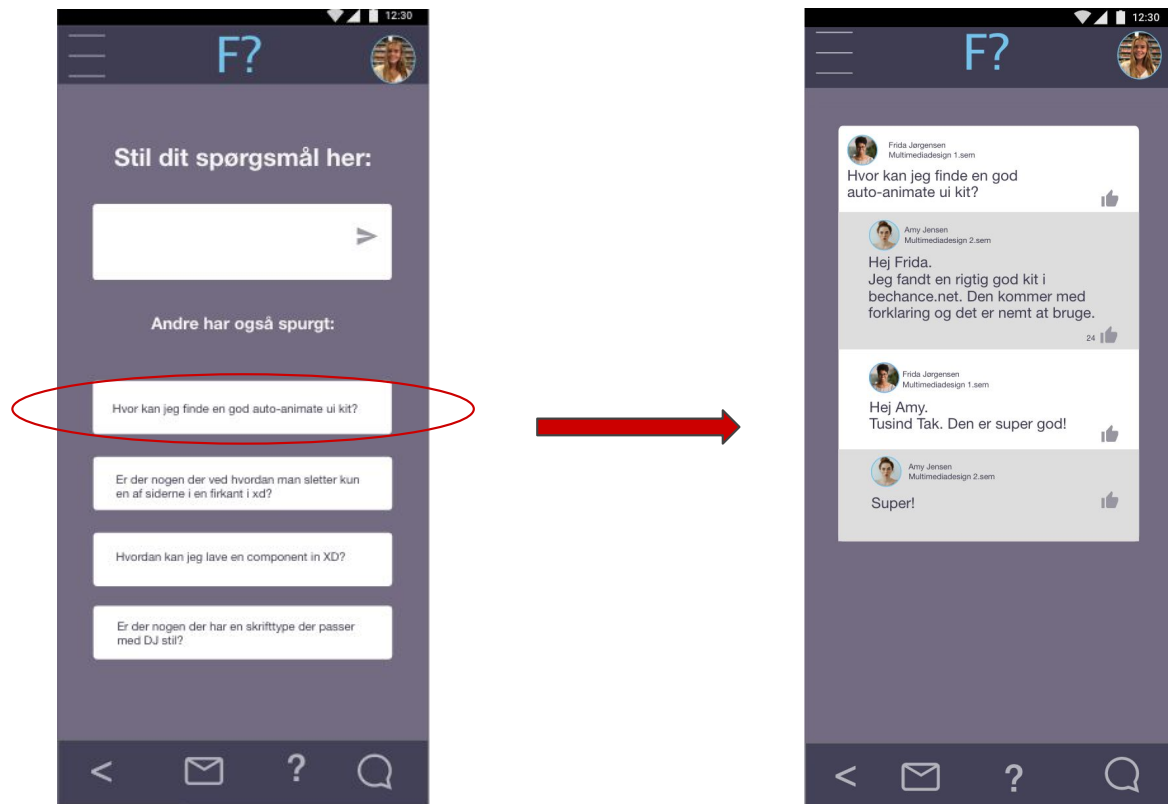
12:30

F?

Stil dit spørgsmål her:

Andre har også spurgt:

Hvor kan jeg finde en god auto-animate ui kit?

Er der nogen der ved hvordan man sletter kun en af siderne i en firkant i xd?

Hvordan kan jeg lave en component in XD?

Er der nogen der har en skrifttype der passer med DJ stil?

<

?

12:30

F?

Frida Jørgensen
Multimediadesign 1.sem

Hvor kan jeg finde en god auto-animate ui kit?

Amy Jensen
Multimediadesign 2.sem

Hej Frida.
Jeg fandt en rigtig god kit i bechance.net. Den kommer med forklaring og det er nemt at bruge.

24

Frida Jørgensen
Multimediadesign 1.sem

Hej Amy.
Tusind Tak. Den er super god!

Amy Jensen
Multimediadesign 2.sem

Super!

<

?